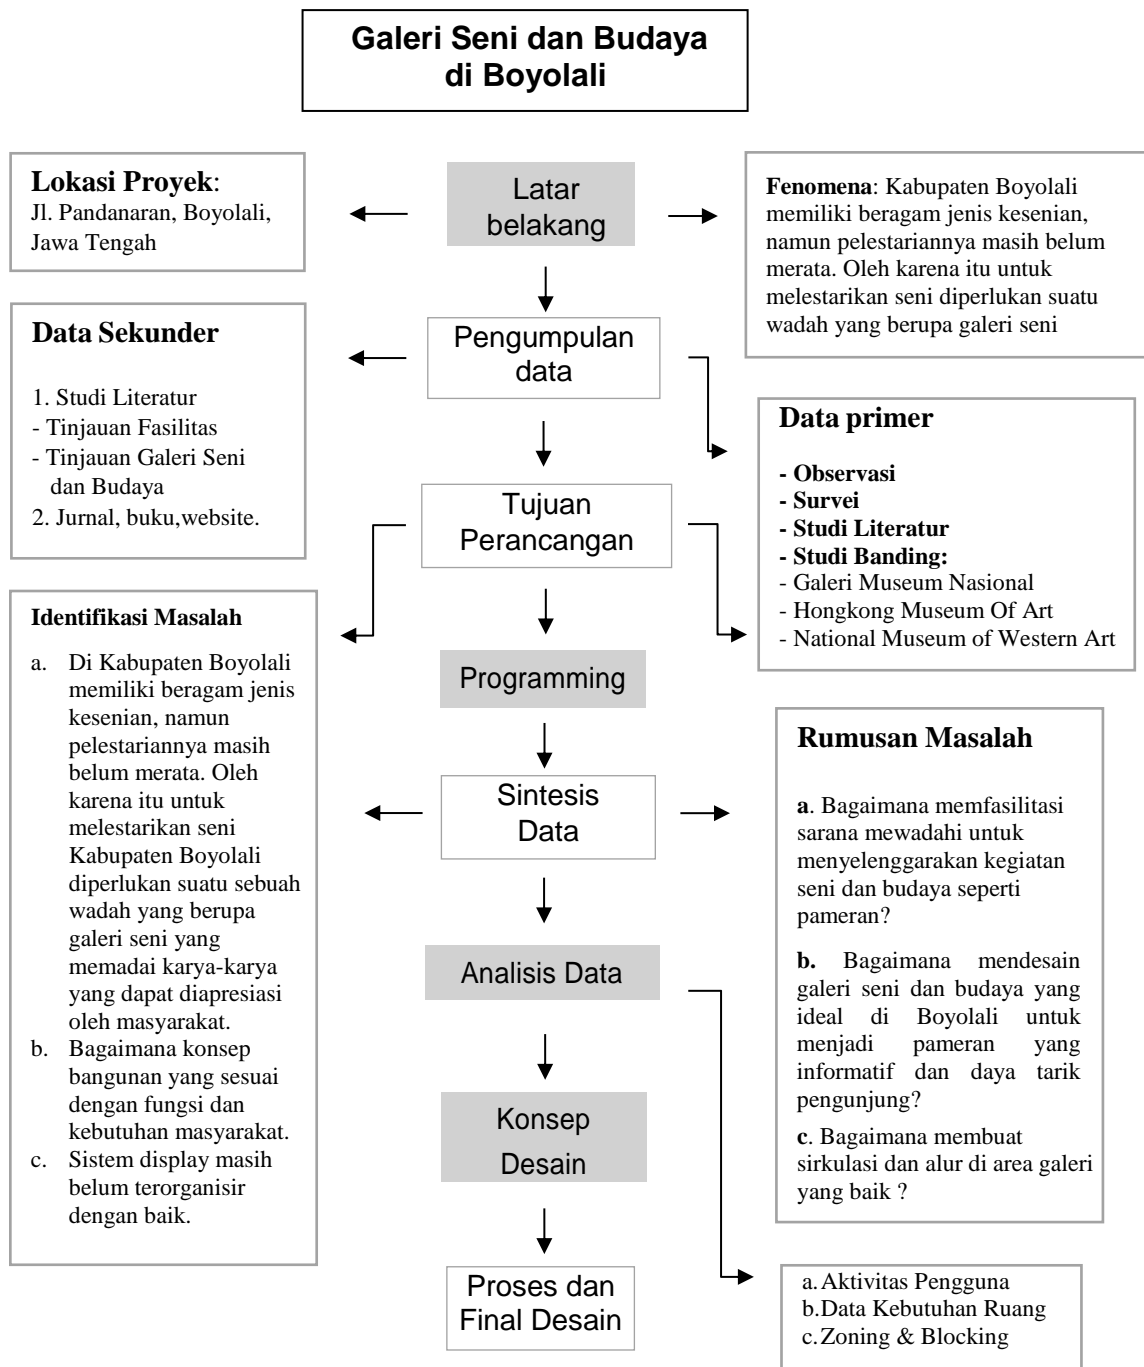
Galeri Seni dan Budaya di Boyolali

Lokasi Proyek:
Jl. Pandanaran, Boyolali, Jawa Tengah

Latar belakang

Fenomena: Kabupaten Boyolali memiliki beragam jenis kesenian, namun pelestariannya masih belum merata. Oleh karena itu untuk melestarikan seni diperlukan suatu wadah yang berupa galeri seni

Data Sekunder

1. Studi Literatur
- Tinjauan Fasilitas
- Tinjauan Galeri Seni dan Budaya
2. Jurnal, buku,website.

Pengumpulan data

Data primer

- Observasi
- Survei
- Studi Literatur
- Studi Banding:
- Galeri Museum Nasional
- Hongkong Museum Of Art
- National Museum of Western Art

Tujuan Perancangan

Identifikasi Masalah

a. Di Kabupaten Boyolali memiliki beragam jenis kesenian, namun pelestariannya masih belum merata. Oleh karena itu untuk melestarikan seni Kabupaten Boyolali diperlukan suatu sebuah wadah yang berupa galeri seni yang memadai karya-karya yang dapat diapresiasi oleh masyarakat.
b. Bagaimana konsep bangunan yang sesuai dengan fungsi dan kebutuhan masyarakat.
c. Sistem display masih belum terorganisir dengan baik.

Programming

Sintesis Data

Rumusan Masalah

a. Bagaimana memfasilitasi sarana mewadahi untuk menyelenggarakan kegiatan seni dan budaya seperti pameran?

b. Bagaimana mendesain galeri seni dan budaya yang ideal di Boyolali untuk menjadi pameran yang informatif dan daya tarik pengunjung?

c. Bagaimana membuat sirkulasi dan alur di area galeri yang baik ?

Analisis Data

Konsep Desain

Proses dan Final Desain

a. Aktivitas Pengguna
b. Data Kebutuhan Ruang
c. Zoning & Blocking